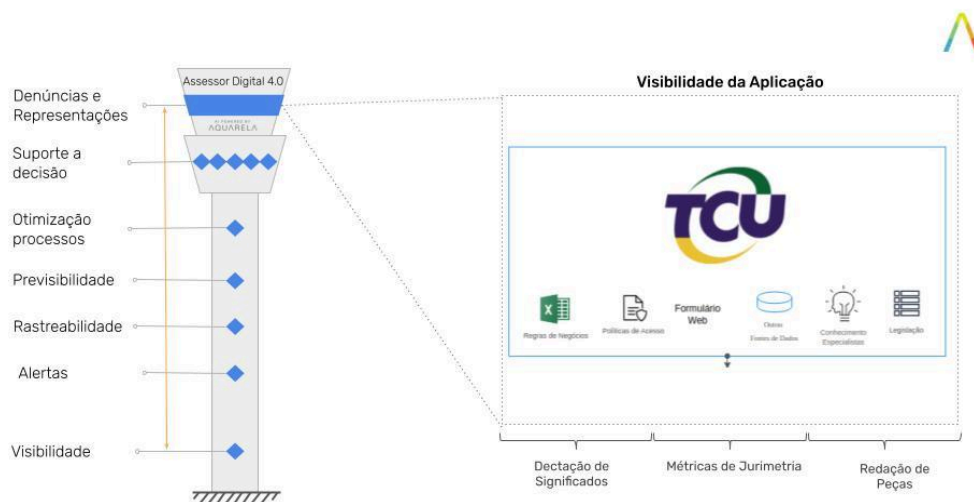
Denúncias e Representações

Suporte a decisão

Otimização processos

Previsibilidade

Rastreabilidade

Alertas

Visibilidade

Assessor Digital 4.0

AI POWERED BY AQUARELA

Visibilidade da Aplicação

TCU

Regras de Negócios

Políticas de Acesso

Formulário Web

Outras Fontes de Dados

Conhecimento Especialistas

Legislação

Dectação de Significados

Métricas de Jurimetria

Redação de Peças